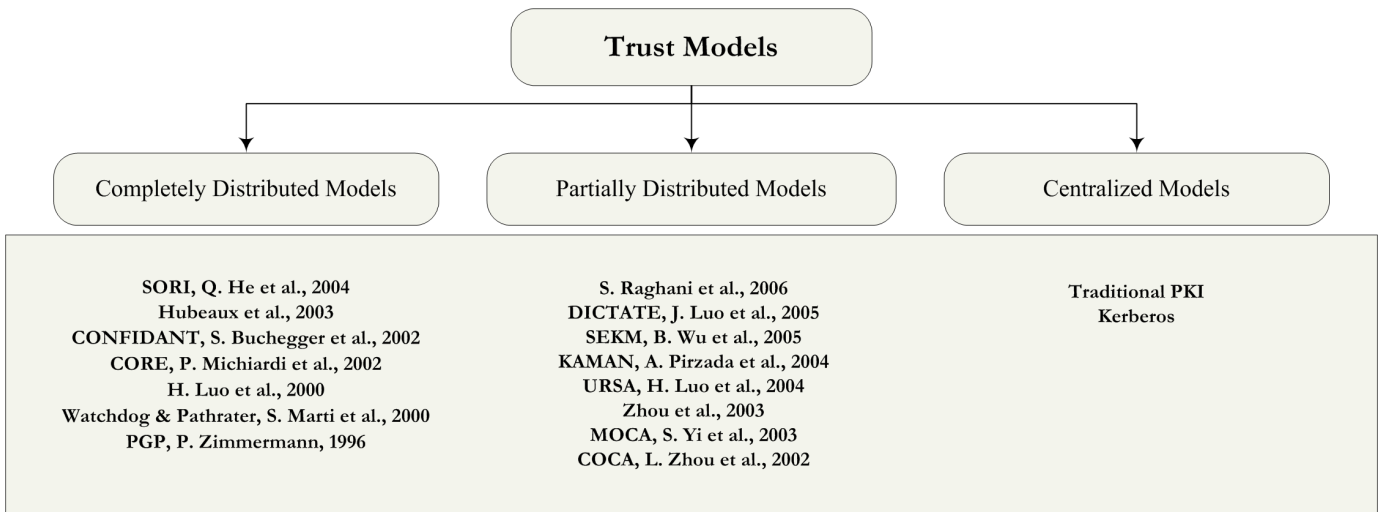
Trust Models

Completely Distributed Models

Partially Distributed Models

Centralized Models

SORI, Q. He et al., 2004
Hubeaux et al., 2003
CONFIDANT, S. Buchegger et al., 2002
CORE, P. Michiardi et al., 2002
H. Luo et al., 2000
Watchdog & Pathrater, S. Marti et al., 2000
PGP, P. Zimmermann, 1996

S. Raghani et al., 2006
DICTATE, J. Luo et al., 2005
SEKM, B. Wu et al., 2005
KAMAN, A. Pirzada et al., 2004
URSA, H. Luo et al., 2004
Zhou et al., 2003
MOCA, S. Yi et al., 2003
COCA, L. Zhou et al., 2002

Traditional PKI
Kerberos